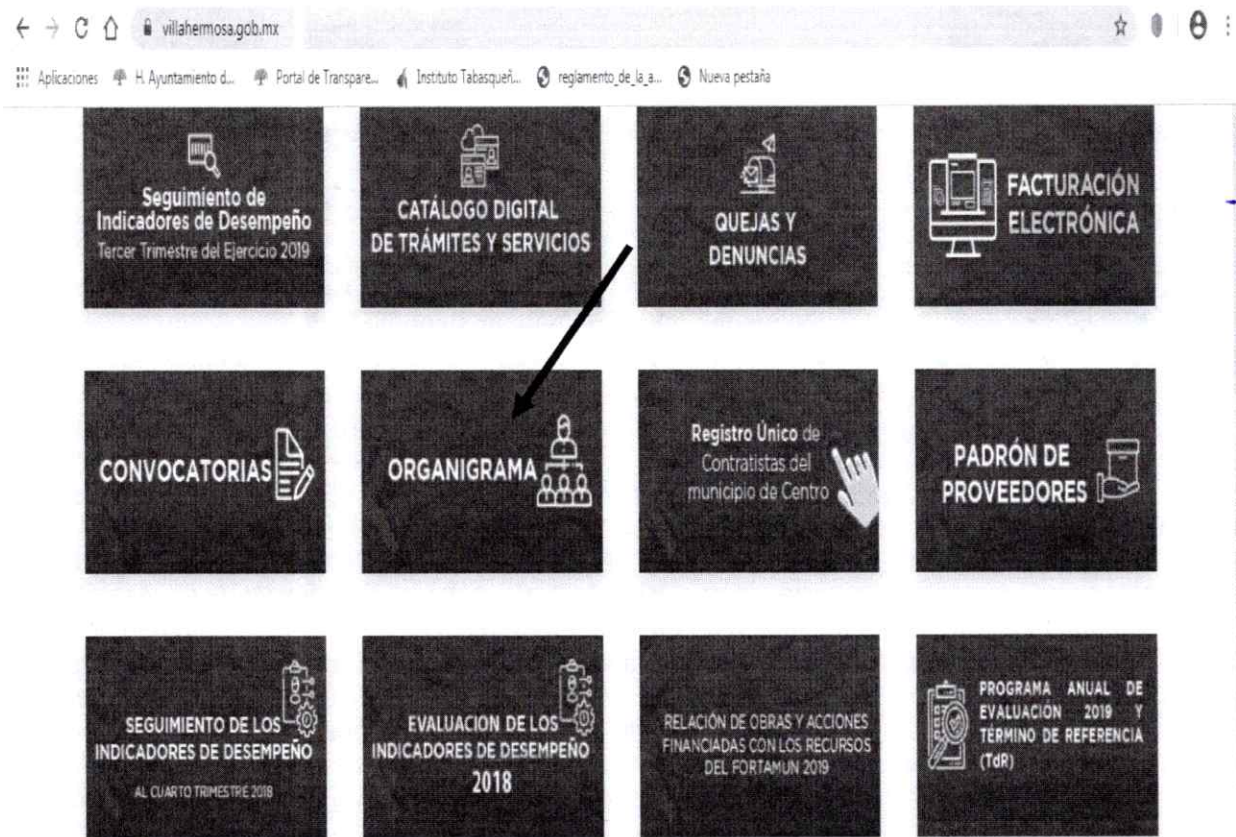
villahermosa.gob.mx

Aplicaciones H. Ayuntamiento d... Portal de Transpare... Instituto Tabasqueñ... reglamento_de_la_a... Nueva pestaña

Seguimiento de Indicadores de Desempeño
Tercer Trimestre del Ejercicio 2019

CATÁLOGO DIGITAL DE TRÁMITES Y SERVICIOS

QUEJAS Y DENUNCIAS

FACTURACIÓN ELECTRÓNICA

CONVOCATORIAS

ORGANIGRAMA

Registro Único de Contratistas del municipio de Centro

PADRÓN DE PROVEEDORES

SEGUIMIENTO DE LOS INDICADORES DE DESEMPEÑO
AL CUARTO TRIMESTRE 2018

EVALUACION DE LOS INDICADORES DE DESEMPEÑO 2018

RELACIÓN DE OBRAS Y ACCIONES FINANCIADAS CON LOS RECURSOS DEL FORTAMUN 2019

PROGRAMA ANUAL DE EVALUACIÓN 2019 Y TÉRMINO DE REFERENCIA (TdR)